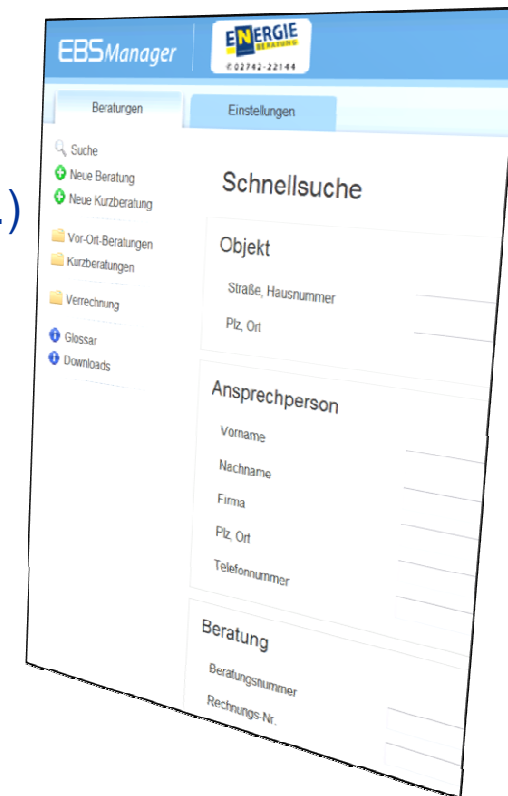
.)

EBSManager

ENERGIE BERATUNG
☎ 02742-22144

Beratungen

Einstellungen

Suche
Neue Beratung
Neue Kurzberatung

Vor-Ort-Beratungen
Kurzberatungen

Verrechnung

Glossar
Downloads

Schnellsuche

Objekt

Straße, Hausnummer

Plz, Ort

Ansprechperson

Vorname

Nachname

Firma

Plz, Ort

Telefonnummer

Beratung

Beratungsnummer

Rechnungs-Nr.